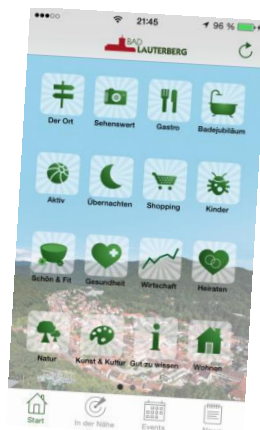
••••○ 21:45 96 %

BAD LAUTERBERG

Der Ort
Sehenswert
Gastro
Badejubiläum

Aktiv
Übernachten
Shopping
Kinder

Schön & Fit
Gesundheit
Wirtschaft
Heiraten

Natur
Kunst & Kultur
Gut zu wissen
Wohnen

Start
In der Nähe
Events
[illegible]